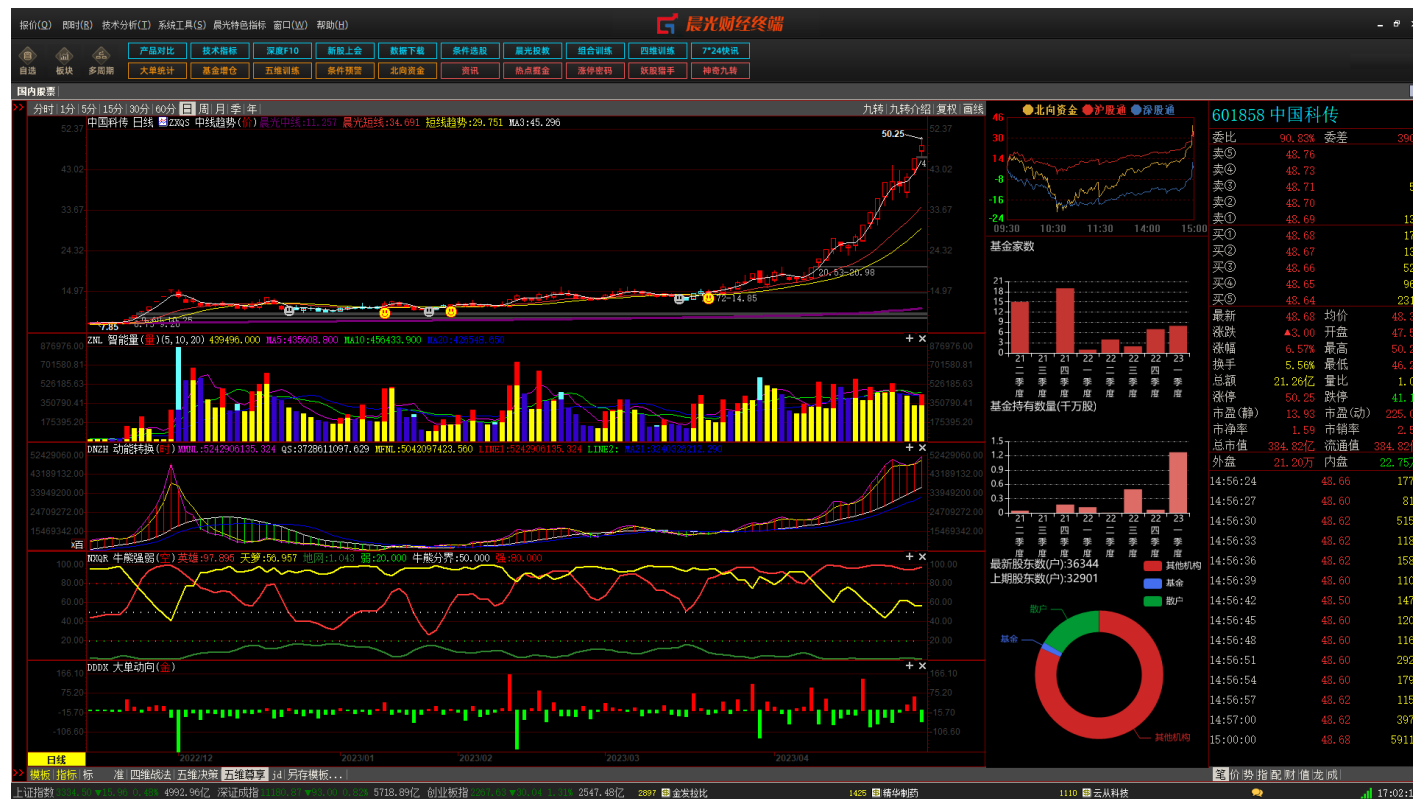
报价(Q) 即时(R) 技术分析(T) 系统工具(S) 晨光特色指标 窗口(W) 帮助(H)

晨光财经终端

自选 板块 多周期

产品对比 技术指标 深度F10 新股上会 数据下载 条件选股 晨光投教 组合训练 四维训练 7*24快讯
大单统计 基金增仓 五维训练 条件预警 北向资金 资讯 热点掘金 涨停密码 妖股猎手 神奇九转

国内股票

分时 1分 5分 15分 30分 60分 日 周 月 季 年

九转 九转介绍 复权 画线

中国科传 日线 ZXQS 中线趋势(价) 晨光中线:11.257 晨光短线:34.691 短线趋势:29.751 MA3:45.296

52.37
43.02
33.67
24.32
14.97
50.25
20.53-20.98
72-14.85
7.85

ZNL 智能量(量)(5,10,20) 439496.000 MA5:435608.800 MA10:456433.900 MA20:425948.850
876976.00
701580.81
526185.63
350790.41
175395.20

DNZH 动能转换(价) MMNL:5242906135.324 QS:3728611097.629 MFNL:5042097423.560 LINE1:5242906135.324 LINE2: MA1:5196920212.250
52429060.00
43189132.00
33949200.00
24709272.00
15469342.00
X百

NXQR 牛熊强弱(宝) 英雄:97.895 天梦:56.957 地网:1.043 弱:20.000 牛熊分界:50.000 强:80.000
100.00
80.00
60.00
40.00
20.00

DDDX 大单动向(金)
166.10
75.20
-15.70
-106.60

日线
2022/12 2023/01 2023/02 2023/03 2023/04

北向资金 沪股通 深股通
46
30
16
-8
-24
09:30 10:30 11:30 14:00 15:00

基金家数
21 18 15 12 9 6 3 0
21二季度 21三季度 21四季度 22一季度 22二季度 22三季度 22四季度 23一季度

基金持有数量(千万股)
1.5 1.2 0.9 0.6 0.3 0
21二季度 21三季度 21四季度 22一季度 22二季度 22三季度 22四季度 23一季度

最新股东数(户):36344
上期股东数(户):32901
其他机构
基金
散户
散户
基金
其他机构

601858 中国科传
委比 90.83% 委差 390
卖⑤ 48.76
卖④ 48.73
卖③ 48.71 5
卖② 48.70
卖① 48.69 13
买① 48.68 17
买② 48.67 13
买③ 48.66 52
买④ 48.65 96
买⑤ 48.64 231
最新 48.68 均价 48.3
涨跌 ▲3.00 开盘 47.5
涨幅 6.57% 最高 50.2
换手 5.56% 最低 46.2
总额 21.26亿 量比 1.0
涨停 50.25 跌停 41.1
市盈(静) 13.93 市盈(动) 225.0
市净率 1.59 市销率 2.5
总市值 384.82亿 流通值 384.82
外盘 21.20万 内盘 22.75
14:56:24 48.66 177
14:56:27 48.60 81
14:56:30 48.62 515
14:56:33 48.62 118
14:56:36 48.62 158
14:56:39 48.60 110
14:56:42 48.50 147
14:56:45 48.60 120
14:56:48 48.60 116
14:56:51 48.60 292
14:56:54 48.60 179
14:56:57 48.62 115
14:57:00 48.62 397
15:00:00 48.68 5911

笔 价 势 指 配 财 值 龙 成

模板 指标 标 准 四维战法 五维决策 五维致享 jd 另存模板...

上证指数 3334.50 ▼15.96 0.48% 4992.96亿 深证成指 11180.87 ▼93.00 0.82% 5718.89亿 创业板指 2267.63 ▼30.04 1.31% 2547.48亿 2897 金发拉比 1425 精华制药 1110 云从科技 17:02:1